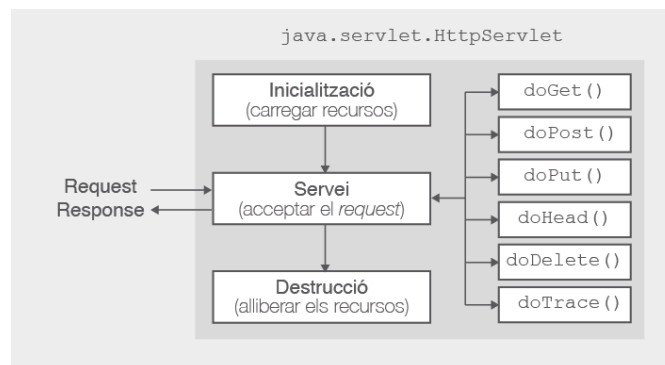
java.servlet.HttpServlet

Inicialització
(carregar recursos)

Request
Response

Servei
(acceptar el *request*)

Destrucció
(alliberar els recursos)

doGet()
doPost()
doPut()
doHead()
doDelete()
doTrace()